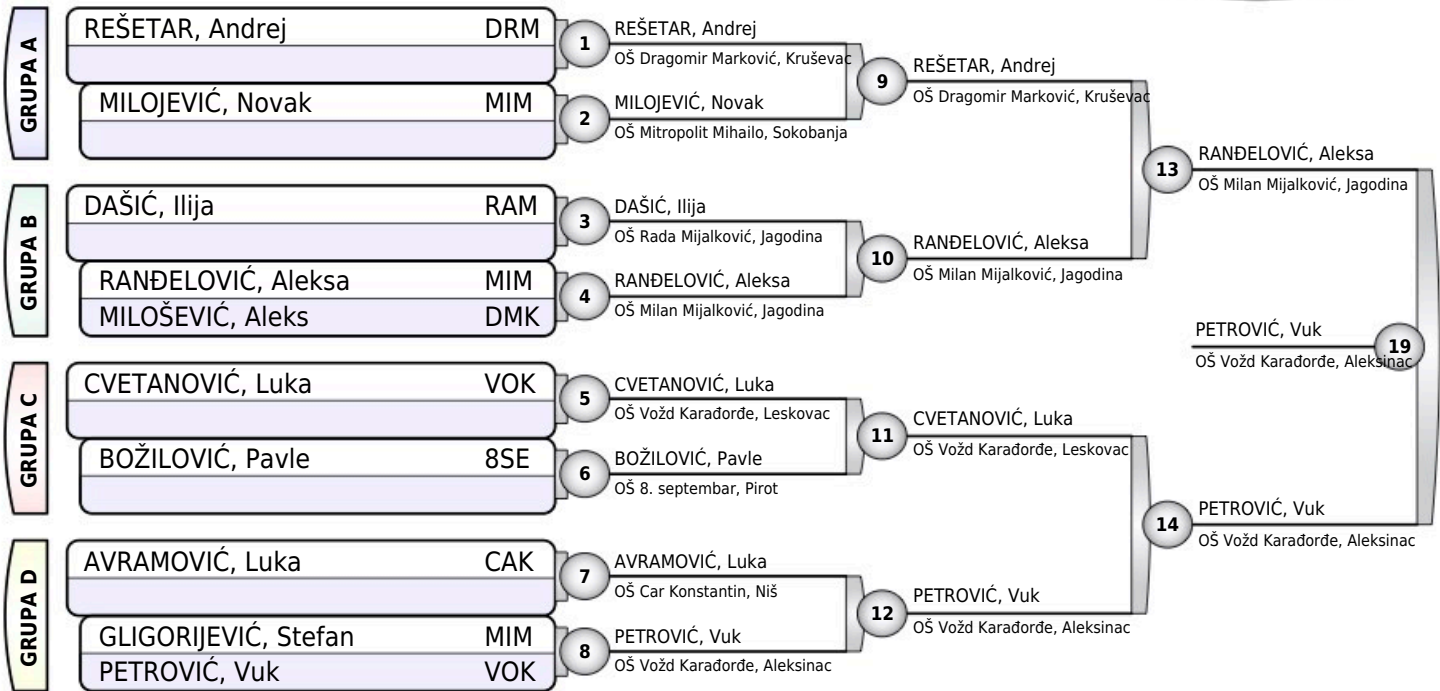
GRUPA A

REŠETAR, Andrej DRM

MILOJEVIĆ, Novak MIM

GRUPA B

DAŠIĆ, Ilija RAM

RANĐELOVIĆ, Aleksa MIM

MILOŠEVIĆ, Aleks DMK

GRUPA C

CVETANOVIĆ, Luka VOK

BOŽILOVIĆ, Pavle 8SE

GRUPA D

AVRAMOVIĆ, Luka CAK

GLIGORIJEVIĆ, Stefan MIM

PETROVIĆ, Vuk VOK

1 REŠETAR, Andrej
OŠ Dragomir Marković, Kruševac

2 MILOJEVIĆ, Novak
OŠ Mitropolit Mihailo, Sokobanja

3 DAŠIĆ, Ilija
OŠ Rada Mijalković, Jagodina

4 RANĐELOVIĆ, Aleksa
OŠ Milan Mijalković, Jagodina

5 CVETANOVIĆ, Luka
OŠ Vožd Karađorđe, Leskovac

6 BOŽILOVIĆ, Pavle
OŠ 8. septembar, Pirot

7 AVRAMOVIĆ, Luka
OŠ Car Konstantin, Niš

8 PETROVIĆ, Vuk
OŠ Vožd Karađorđe, Aleksinac

9 REŠETAR, Andrej
OŠ Dragomir Marković, Kruševac

10 RANĐELOVIĆ, Aleksa
OŠ Milan Mijalković, Jagodina

11 CVETANOVIĆ, Luka
OŠ Vožd Karađorđe, Leskovac

12 PETROVIĆ, Vuk
OŠ Vožd Karađorđe, Aleksinac

13 RANĐELOVIĆ, Aleksa
OŠ Milan Mijalković, Jagodina

14 PETROVIĆ, Vuk
OŠ Vožd Karađorđe, Aleksinac

19 PETROVIĆ, Vuk
OŠ Vožd Karađorđe, Aleksinac